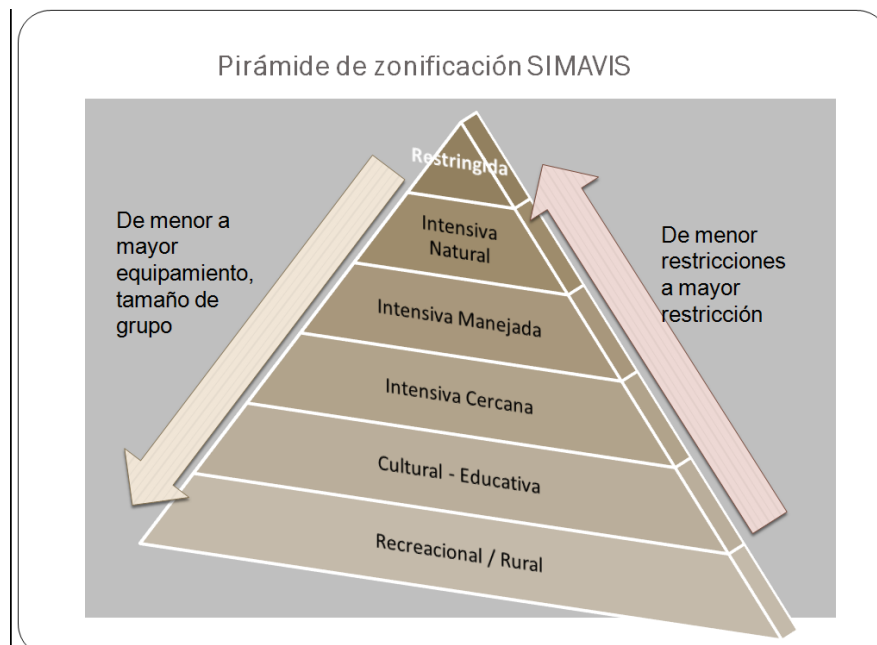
Pirámide de zonificación SIMAVIS

De menor a mayor equipamiento, tamaño de grupo

Restringida

Intensiva Natural

Intensiva Manejada

Intensiva Cercana

Cultural - Educativa

Recreacional / Rural

De menor restricciones a mayor restricción